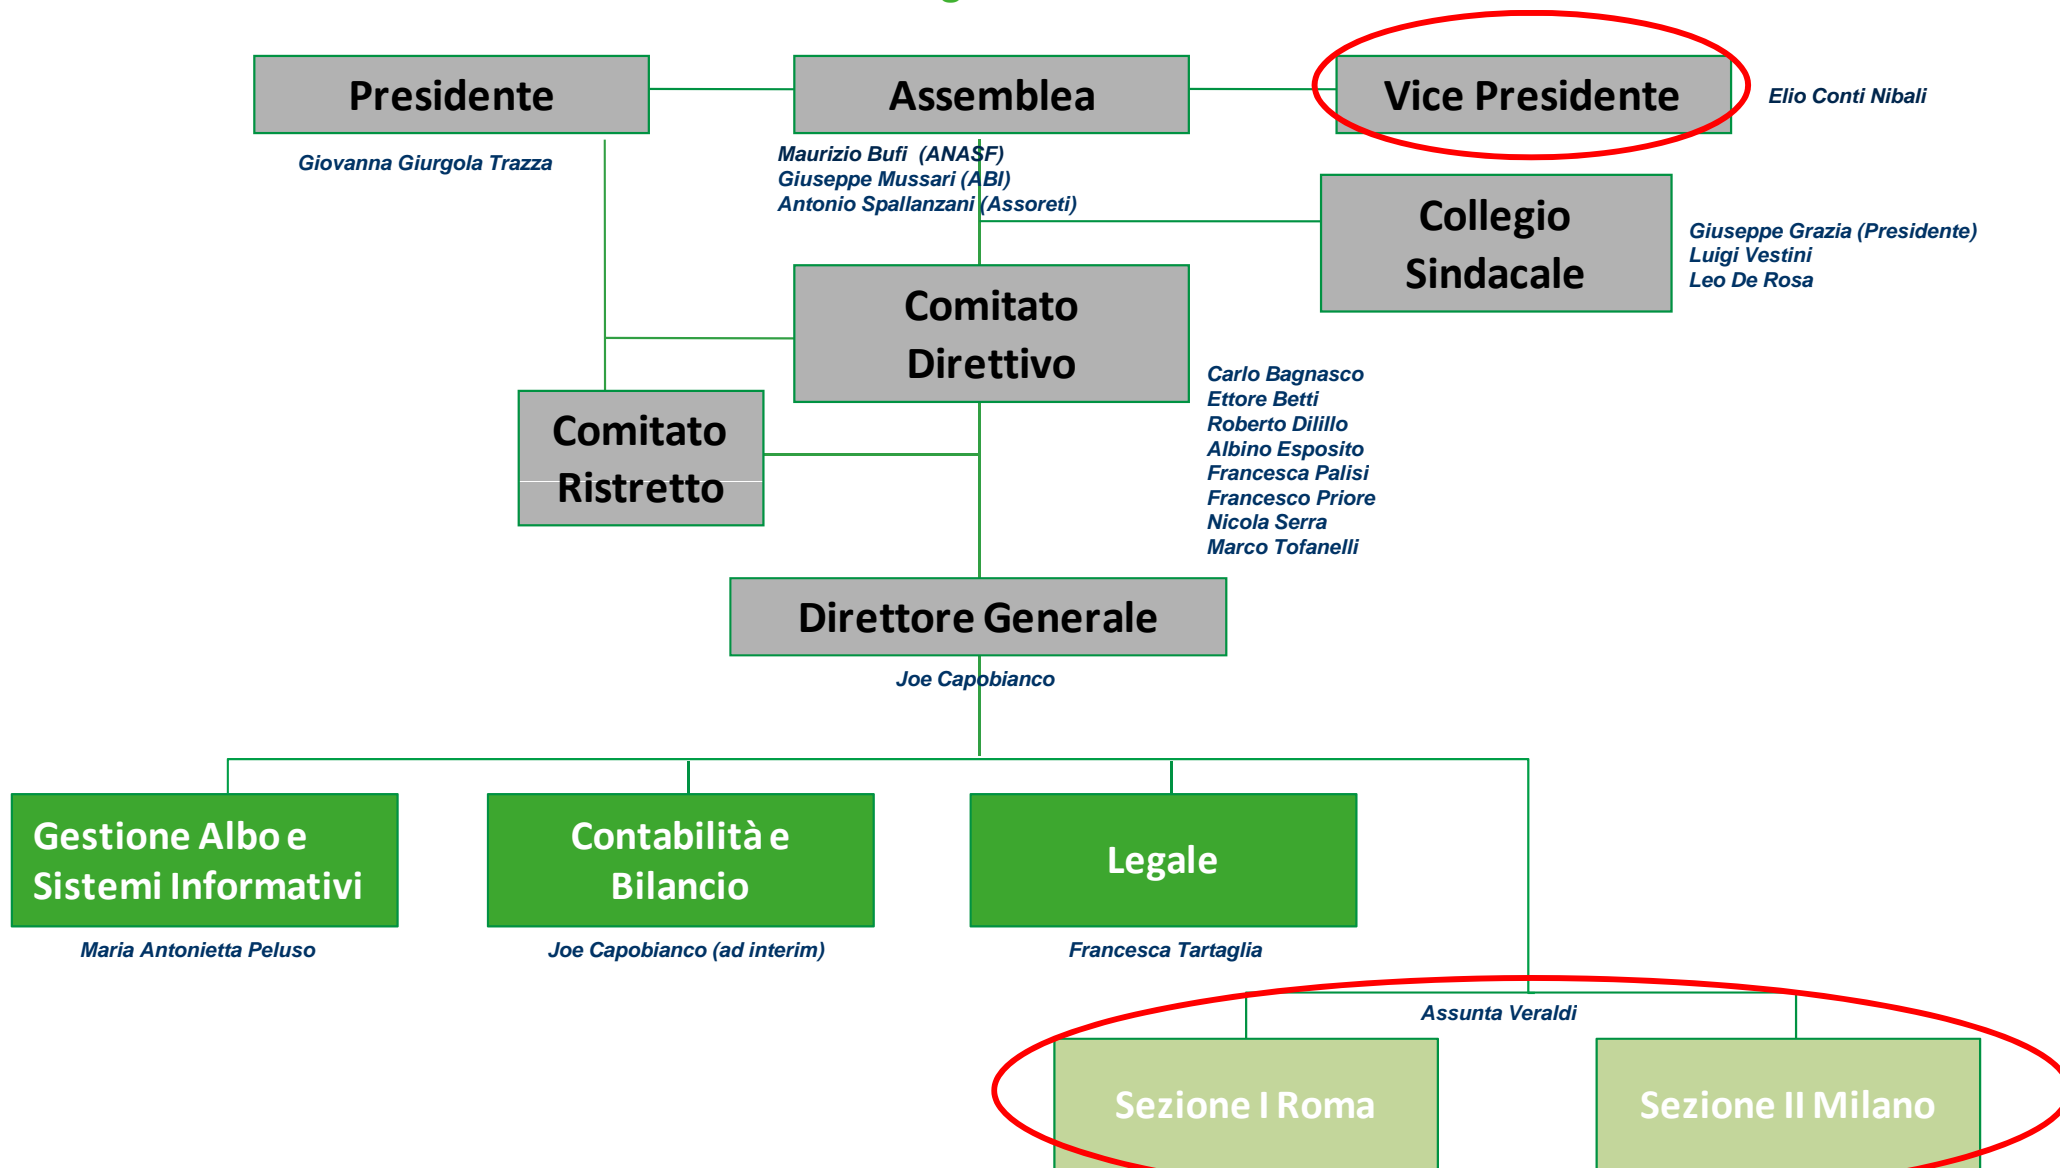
Presidente

Giovanna Giurgola Trazza

Assemblea

Maurizio Bufi (ANASF)
Giuseppe Mussari (ABI)
Antonio Spallanzani (Assoreti)

Vice Presidente

Elio Conti Nibali

Collegio Sindacale

Giuseppe Grazia (Presidente)
Luigi Vestini
Leo De Rosa

Comitato Direttivo

Carlo Bagnasco
Ettore Betti
Roberto Dilillo
Albino Esposito
Francesca Palisi
Francesco Priore
Nicola Serra
Marco Tofanelli

Comitato Ristretto

Direttore Generale

Joe Capobianco

Gestione Albo e Sistemi Informativi

Maria Antonietta Peluso

Contabilità e Bilancio

Joe Capobianco (ad interim)

Legale

Francesca Tartaglia

Assunta Veraldi

Sezione I Roma

Sezione II Milano